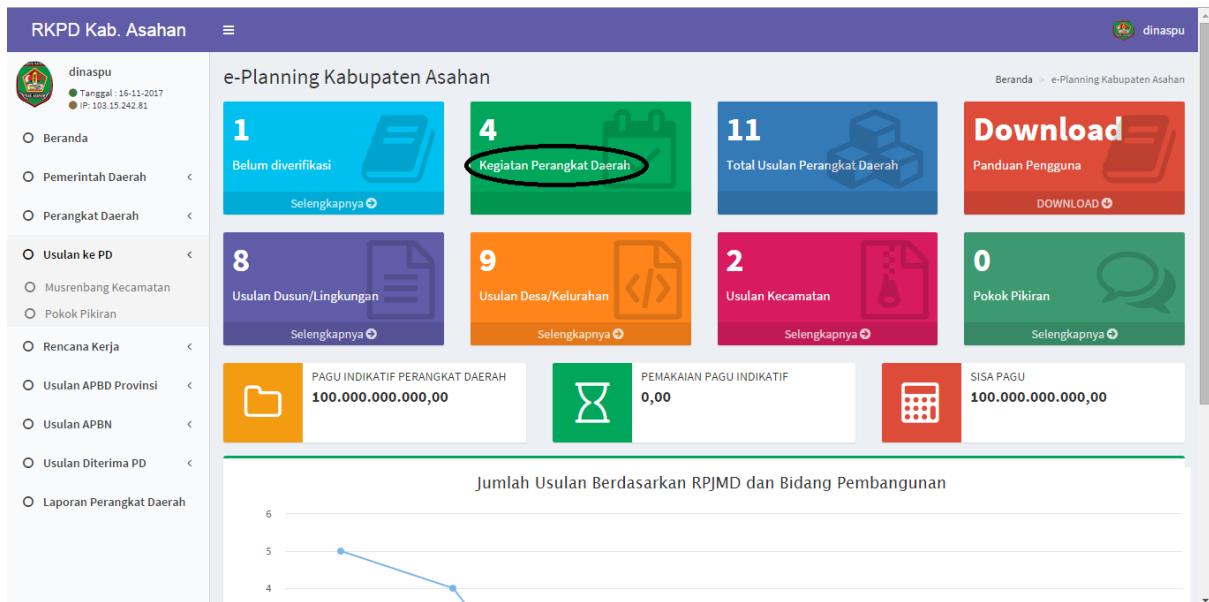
RKPD Kab. Asahan
≡
dinaspu

dinaspu
Tanggal : 16-11-2017
IP: 103.15.242.81

Beranda
Pemerintah Daerah
Perangkat Daerah
Usulan ke PD
Musrenbang Kecamatan
Pokok Pikiran
Rencana Kerja
Usulan APBD Provinsi
Usulan APBN
Usulan Diterima PD
Laporan Perangkat Daerah

e-Planning Kabupaten Asahan

Beranda > e-Planning Kabupaten Asahan

1
Belum diverifikasi
Selengkapnya

4
Kegiatan Perangkat Daerah

11
Total Usulan Perangkat Daerah

Download
Panduan Pengguna
DOWNLOAD

8
Usulan Dusun/Lingkungan
Selengkapnya

9
Usulan Desa/Kelurahan
Selengkapnya

2
Usulan Kecamatan
Selengkapnya

0
Pokok Pikiran
Selengkapnya

PAGU INDIKATIF PERANGKAT DAERAH
100.000.000.000,00

PEMAKAIAN PAGU INDIKATIF
0,00

SISA PAGU
100.000.000.000,00

Jumlah Usulan Berdasarkan RPJMD dan Bidang Pembangunan

6
5
4